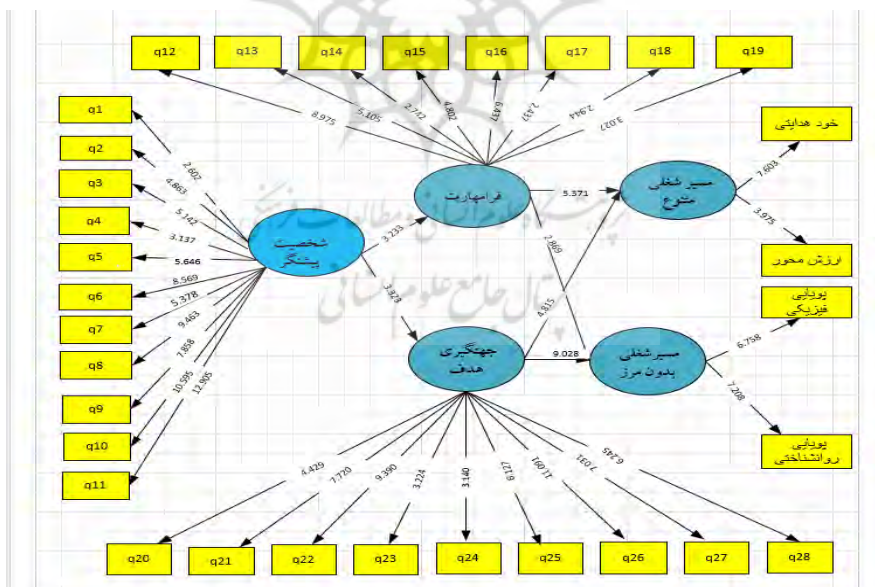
q12 q13 q14 q15 q16 q17 q18 q19

q1
q2
q3
q4
q5
q6
q7
q8
q9
q10
q11

2.602
4.863
5.142
3.137
5.646
8.569
5.378
9.463
7.858
10.995
11.995

شخصیت پیشگر

8.975
5.105
2.742
4.862
6.437
2.437
2.944
3.027

فرامهارت

3.233

3.323

5.371

مسیر شغلی متنوع

7.603
3.975

خود هدایتی

ارزش محور

2.869

4.815

جهتگیری هدف

9.028

مسیرشغلی بدون مرز

6.758
7.208

پویایی فیزیکی

پویایی روانشناختی

4.429
7.720
9.390
3.124
3.140
8.127
11.091
7.031
6.345

q20 q21 q22 q23 q24 q25 q26 q27 q28